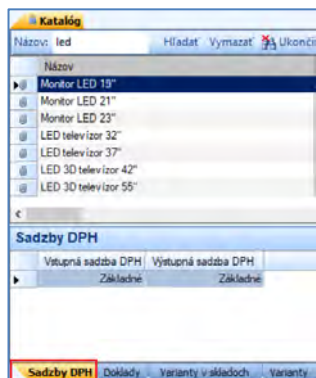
Katalóg

Názov: led

Hľadať Vymazať Ukonči

| Názov |
|---|
| Monitor LED 19" |
| Monitor LED 21" |
| Monitor LED 23" |
| LED televízor 32" |
| LED televízor 37" |
| LED 3D televízor 42" |
| LED 3D televízor 55" |

Sadzby DPH

| Vstupná sadzba DPH | Výstupná sadzba DPH |
|---|---|
| Základné | Základné |

Sadzby DPH | Doklady | Varianty v skladoch | Varianty